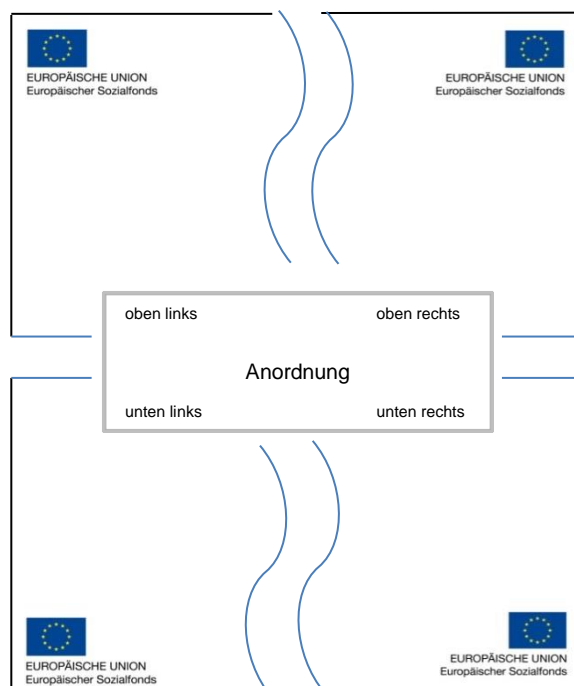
EUROPÄISCHE UNION
Europäischer Sozialfonds

EUROPÄISCHE UNION
Europäischer Sozialfonds

oben links

oben rechts

Anordnung

unten links

unten rechts

EUROPÄISCHE UNION
Europäischer Sozialfonds

EUROPÄISCHE UNION
Europäischer Sozialfonds